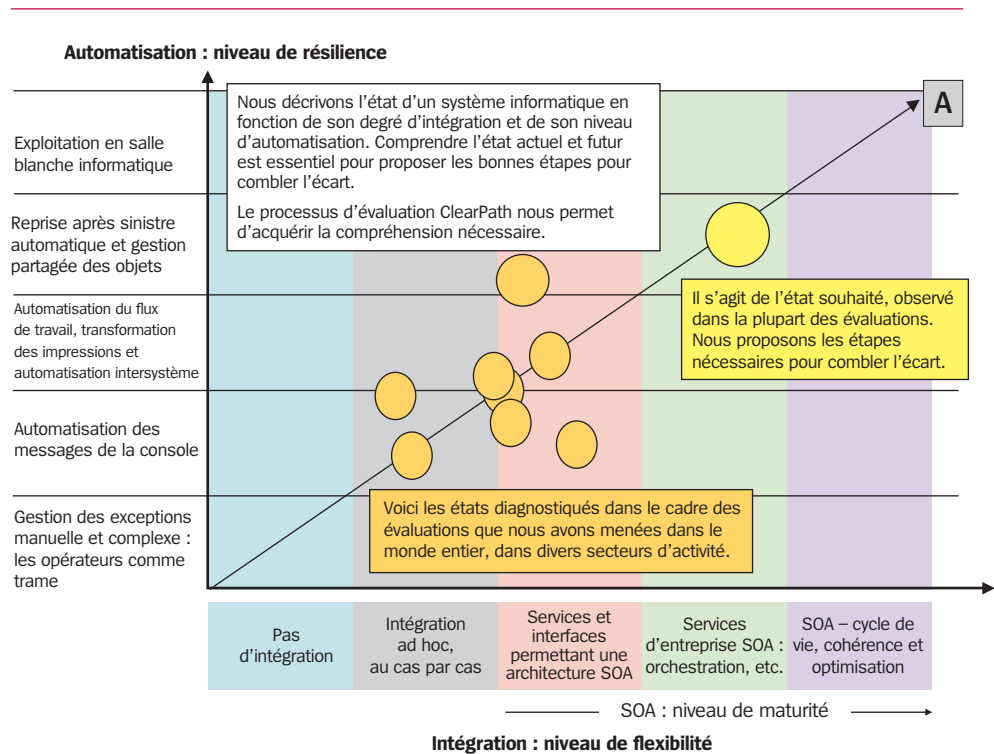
Automatisation : niveau de résilience

Nous décrivons l'état d'un système informatique en fonction de son degré d'intégration et de son niveau d'automatisation. Comprendre l'état actuel et futur est essentiel pour proposer les bonnes étapes pour combler l'écart.

Le processus d'évaluation ClearPath nous permet d'acquérir la compréhension nécessaire.

A

Exploitation en salle blanche informatique

Reprise après sinistre automatique et gestion partagée des objets

Automatisation du flux de travail, transformation des impressions et automatisation intersystème

Automatisation des messages de la console

Gestion des exceptions manuelle et complexe : les opérateurs comme trame

Il s'agit de l'état souhaité, observé dans la plupart des évaluations. Nous proposons les étapes nécessaires pour combler l'écart.

Voici les états diagnostiqués dans le cadre des évaluations que nous avons menées dans le monde entier, dans divers secteurs d'activité.

| Pas d'intégration | Intégration ad hoc, au cas par cas | Services et interfaces permettant une architecture SOA | Services d'entreprise SOA : orchestration, etc. | SOA – cycle de vie, cohérence et optimisation |
|---|---|---|---|---|

SOA : niveau de maturité

Intégration : niveau de flexibilité